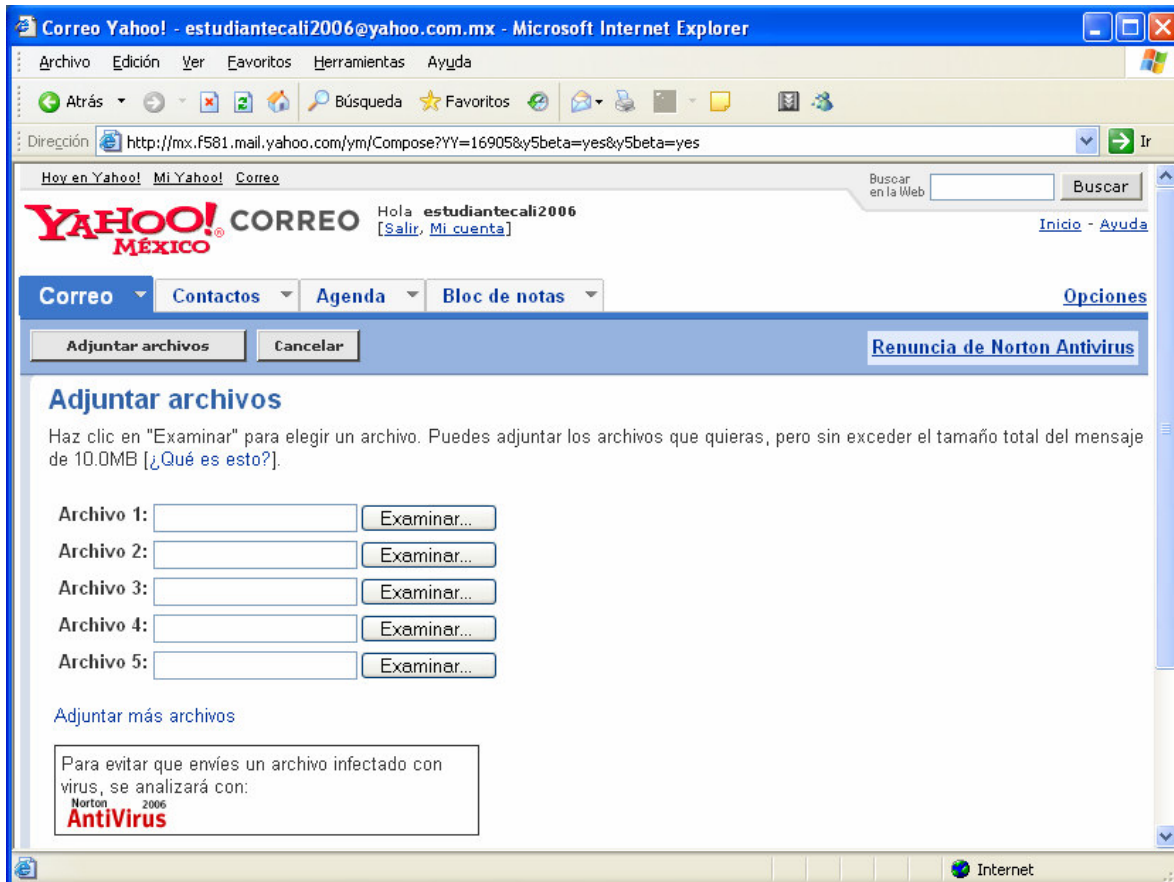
Correo Yahoo! - estudiantecali2006@yahoo.com.mx - Microsoft Internet Explorer

Archivo Edición Ver Favoritos Herramientas Ayuda

Atrás Búsqueda Favoritos

Dirección http://mx.f581.mail.yahoo.com/ym/Compose?YY=16905&y5beta=yes&y5beta=yes Ir

Hoy en Yahoo! Mi Yahoo! Correo

Buscar en la Web Buscar

YAHOO! MÉXICO CORREO Hola estudiantecali2006 [Salir, Mi cuenta]

Inicio - Ayuda

Correo Contactos Agenda Bloc de notas

Opciones

Adjuntar archivos Cancelar

Renuncia de Norton Antivirus

Adjuntar archivos

Haz clic en "Examinar" para elegir un archivo. Puedes adjuntar los archivos que quieras, pero sin exceder el tamaño total del mensaje de 10.0MB [¿Qué es esto?].

Archivo 1: Examinar...
Archivo 2: Examinar...
Archivo 3: Examinar...
Archivo 4: Examinar...
Archivo 5: Examinar...

Adjuntar más archivos

Para evitar que envíes un archivo infectado con virus, se analizará con:
Norton 2006 AntiVirus

Internet